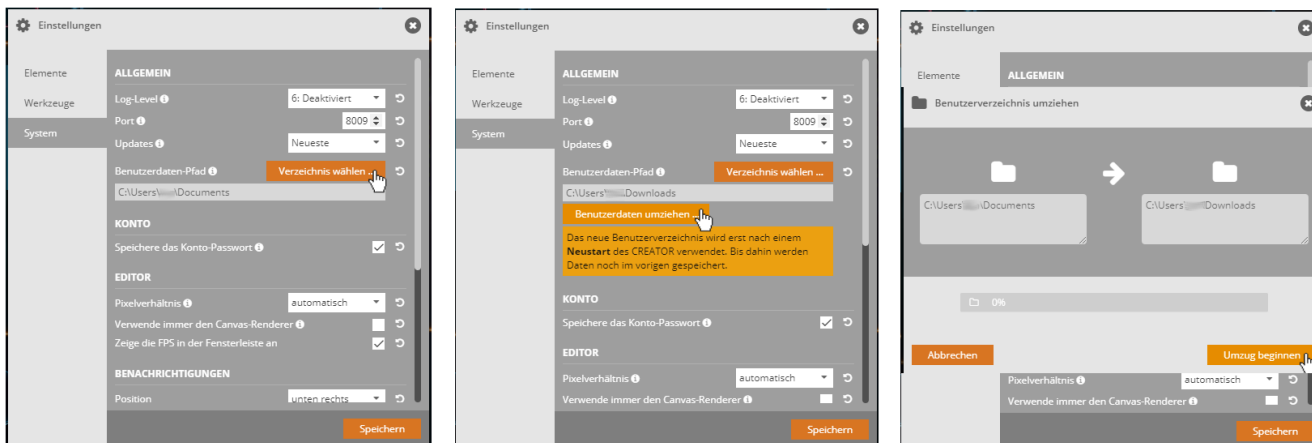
Einstellungen

Elemente
Werkzeuge
System

ALLGEMEIN
Log-Level 6: Deaktiviert
Port 8009
Updates Neueste
Benutzerdaten-Pfad Verzeichnis wählen ...
C:\Users\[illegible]\Documents

KONTO
Speichere das Konto-Passwort

EDITOR
Pixelverhältnis automatisch
Verwende immer den Canvas-Renderer
Zeige die FPS in der Fensterleiste an

BENACHRICHTIGUNGEN
Position unten rechts

Speichern

Einstellungen

Elemente
Werkzeuge
System

ALLGEMEIN
Log-Level 6: Deaktiviert
Port 8009
Updates Neueste
Benutzerdaten-Pfad Verzeichnis wählen ...
C:\Users\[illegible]\Downloads
Benutzerdaten umziehen
Das neue Benutzerverzeichnis wird erst nach einem **Neustart** des CREATOR verwendet. Bis dahin werden Daten noch im vorigen gespeichert.

KONTO
Speichere das Konto-Passwort

EDITOR
Pixelverhältnis automatisch
Verwende immer den Canvas-Renderer

Speichern

Einstellungen

Elemente
ALLGEMEIN

Benutzerverzeichnis umziehen

C:\Users\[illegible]\Documents
C:\Users\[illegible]\Downloads

0%

Abbrechen
Umzug beginnen

Pixelverhältnis automatisch
Verwende immer den Canvas-Renderer

Speichern